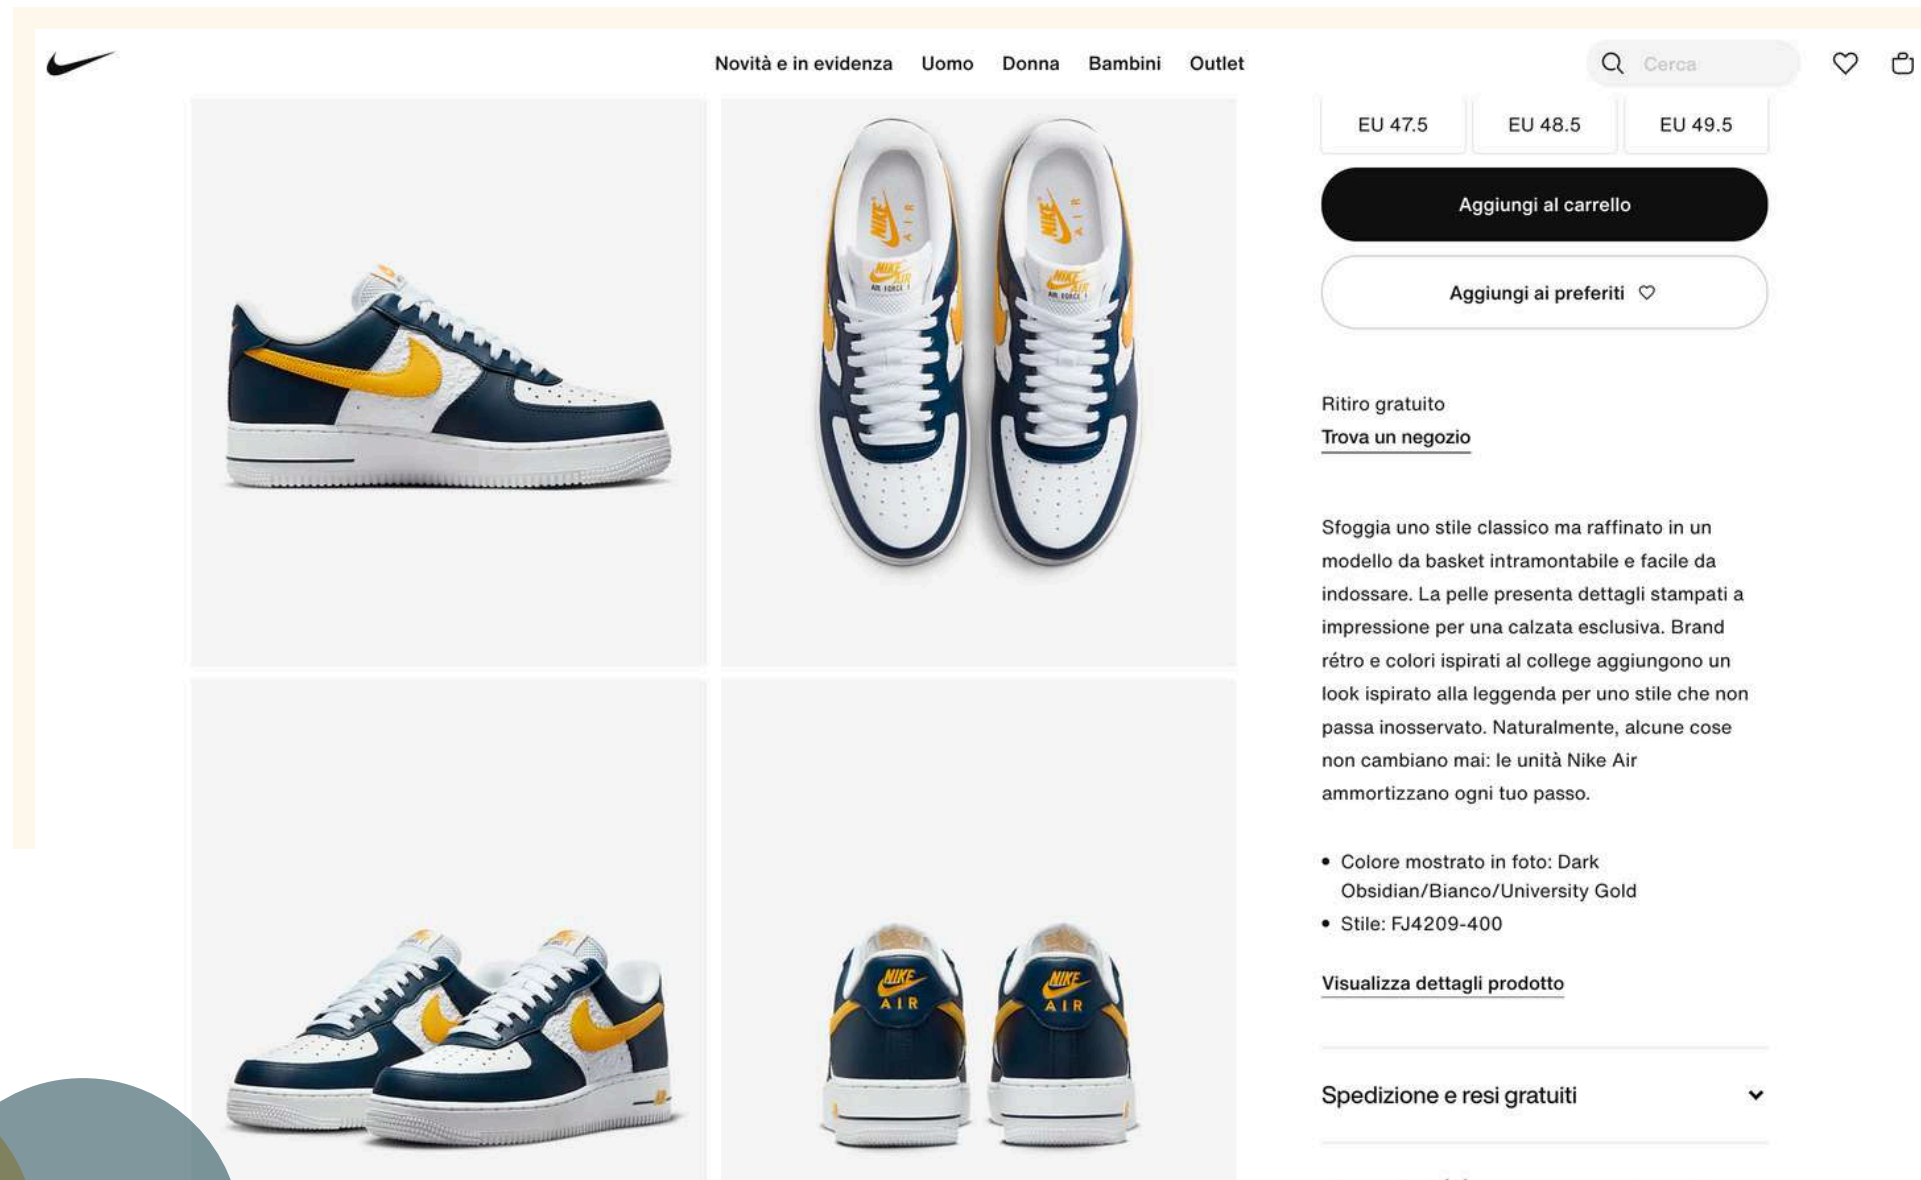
Novità e in evidenza Uomo Donna Bambini Outlet

Cerca

EU 47.5 | EU 48.5 | EU 49.5

Aggiungi al carrello

Aggiungi ai preferiti

Ritiro gratuito
Trova un negozio

Sfoggia uno stile classico ma raffinato in un modello da basket intramontabile e facile da indossare. La pelle presenta dettagli stampati a impressione per una calzata esclusiva. Brand rétro e colori ispirati al college aggiungono un look ispirato alla leggenda per uno stile che non passa inosservato. Naturalmente, alcune cose non cambiano mai: le unità Nike Air ammortizzano ogni tuo passo.

• Colore mostrato in foto: Dark Obsidian/Bianco/University Gold
• Stile: FJ4209-400

Visualizza dettagli prodotto

Spedizione e resi gratuiti

NIKE AIR
AIR FORCE 1
NIKE AIR
AIR FORCE 1
NIKE AIR
NIKE AIR